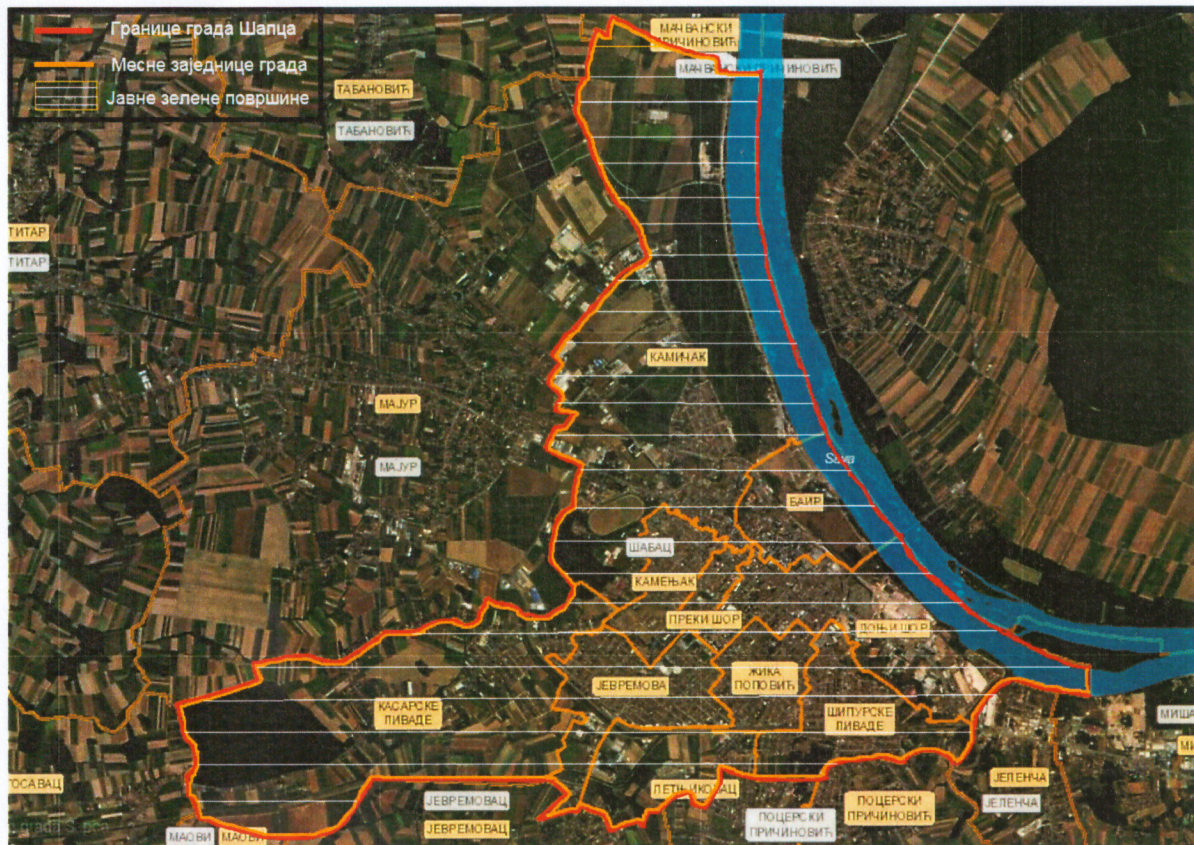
Границе града Шапца
Месне заједнице града
Јавне зелене површине

МАЧВАНСКИ ПРИЧИНОВИЋ
МАЧВАНСКИ ПРИЧИНОВИЋ
ТАБАНОВИЋ
ТАБАНОВИЋ
ТИТАР
ТИТАР
КАМИЧАК
МАЈУР
МАЈУР
Sava
БАИР
ШАБАЦ
КАМЕЊАК
ПРЕКИ ШОР
ДОЊИ ШОР
ЖИКА ПОПОВИЋ
ЈЕВРЕМОВА
КАСАРСКЕ ЛИВАДЕ
ШИПУРСКЕ ЛИВАДЕ
МИША
ЈЕЛЕНЧА
ЈЕЛЕНЧА
ЛЕТЊИКОВАЦ
ПОЦЕРСКИ ПРИЧИНОВИЋ
ПОЦЕРСКИ ПРИЧИНОВИЋ
ЈЕВРЕМОВАЦ
ЈЕВРЕМОВАЦ
ОСАВАЦ
МАОВИ
МАОВИ
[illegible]